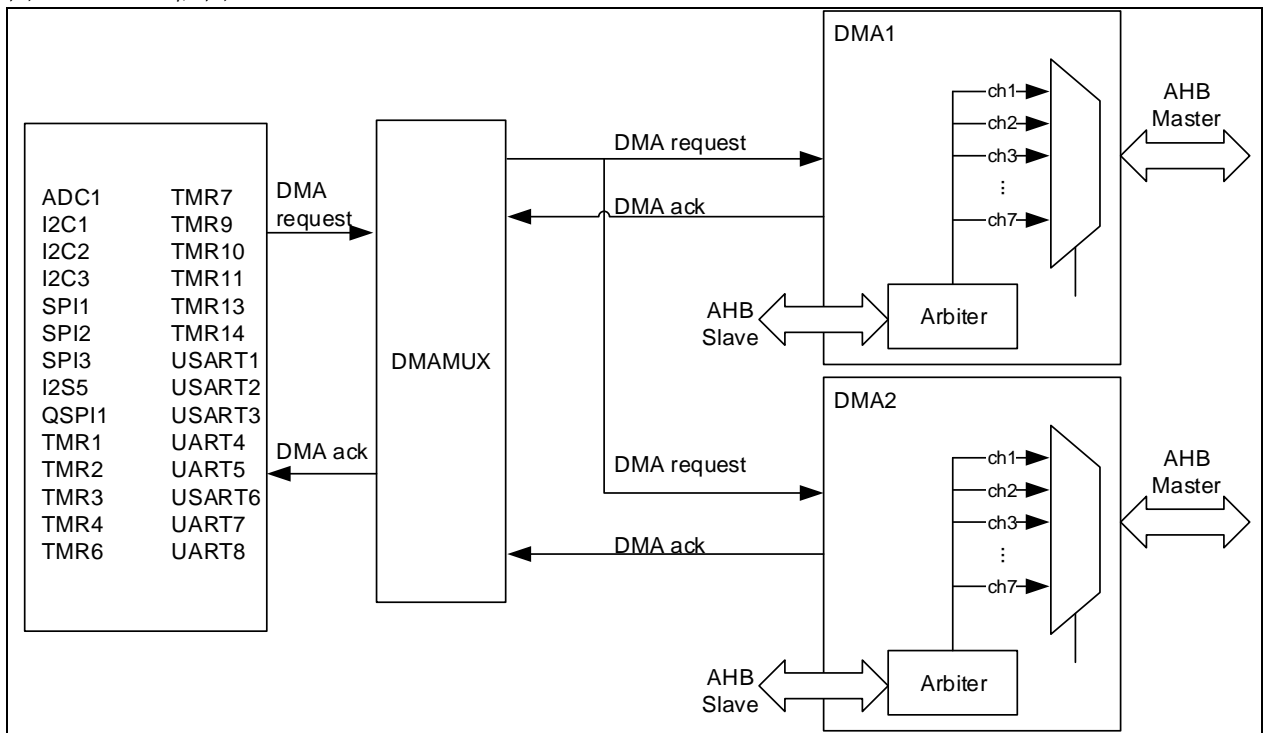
ADC1
I2C1
I2C2
I2C3
SPI1
SPI2
SPI3
I2S5
QSPI1
TMR1
TMR2
TMR3
TMR4
TMR6

TMR7
TMR9
TMR10
TMR11
TMR13
TMR14
USART1
USART2
USART3
UART4
UART5
USART6
UART7
UART8

DMA request

DMA ack

DMAMUX

DMA request

DMA ack

DMA request

DMA ack

DMA1

ch1
ch2
ch3
⋮
ch7

AHB Master

AHB Slave

Arbiter

DMA2

ch1
ch2
ch3
⋮
ch7

AHB Master

AHB Slave

Arbiter